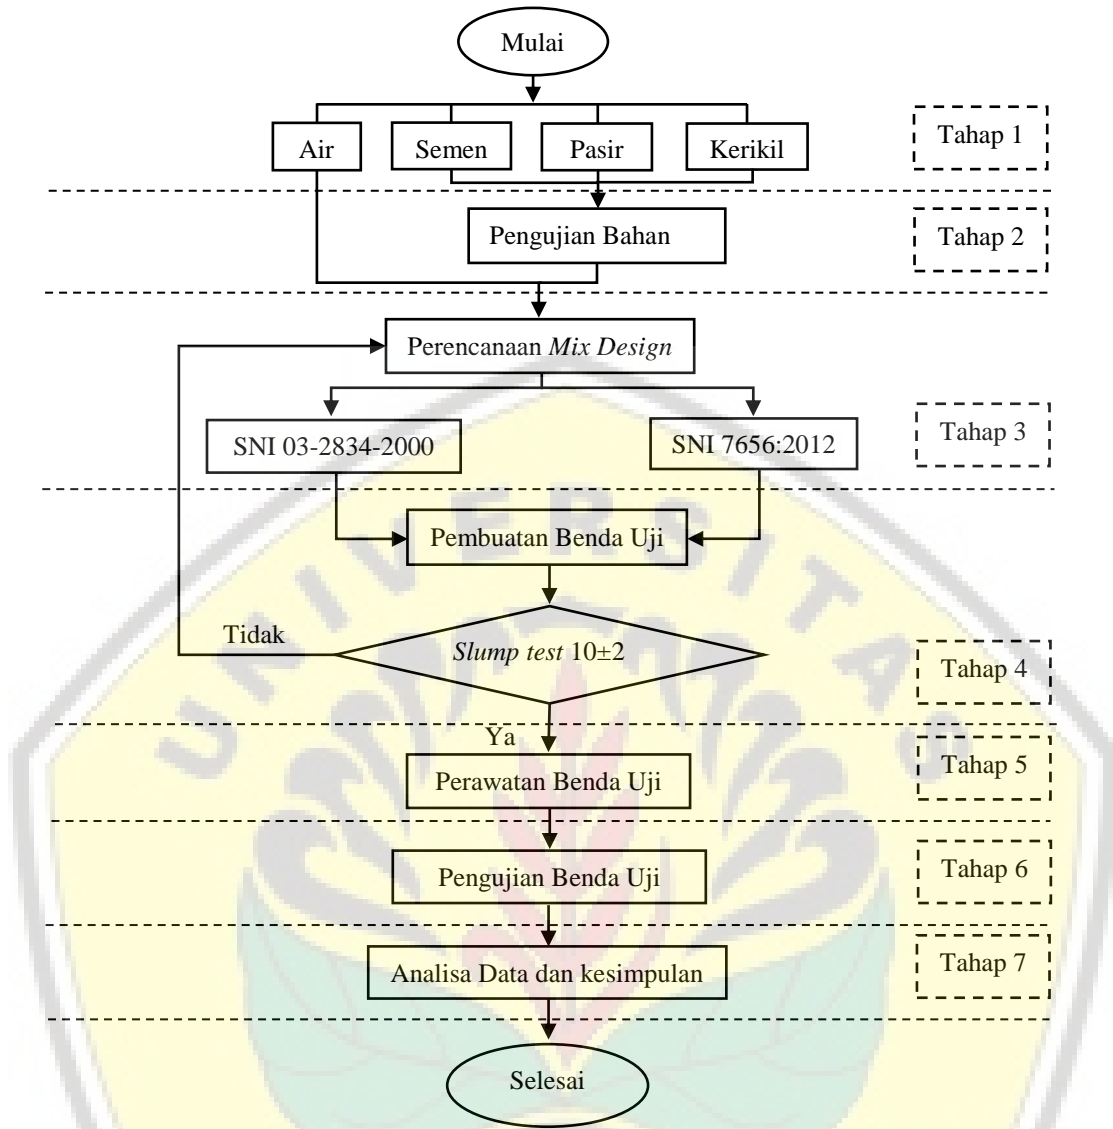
Mulai

Air

Semen

Pasir

Kerikil

Tahap 1

Pengujian Bahan

Tahap 2

Perencanaan *Mix Design*

SNI 03-2834-2000

SNI 7656:2012

Tahap 3

Pembuatan Benda Uji

Tidak

*Slump test* $10\pm2$

Tahap 4

Ya

Perawatan Benda Uji

Tahap 5

Pengujian Benda Uji

Tahap 6

Analisa Data dan kesimpulan

Tahap 7

Selesai